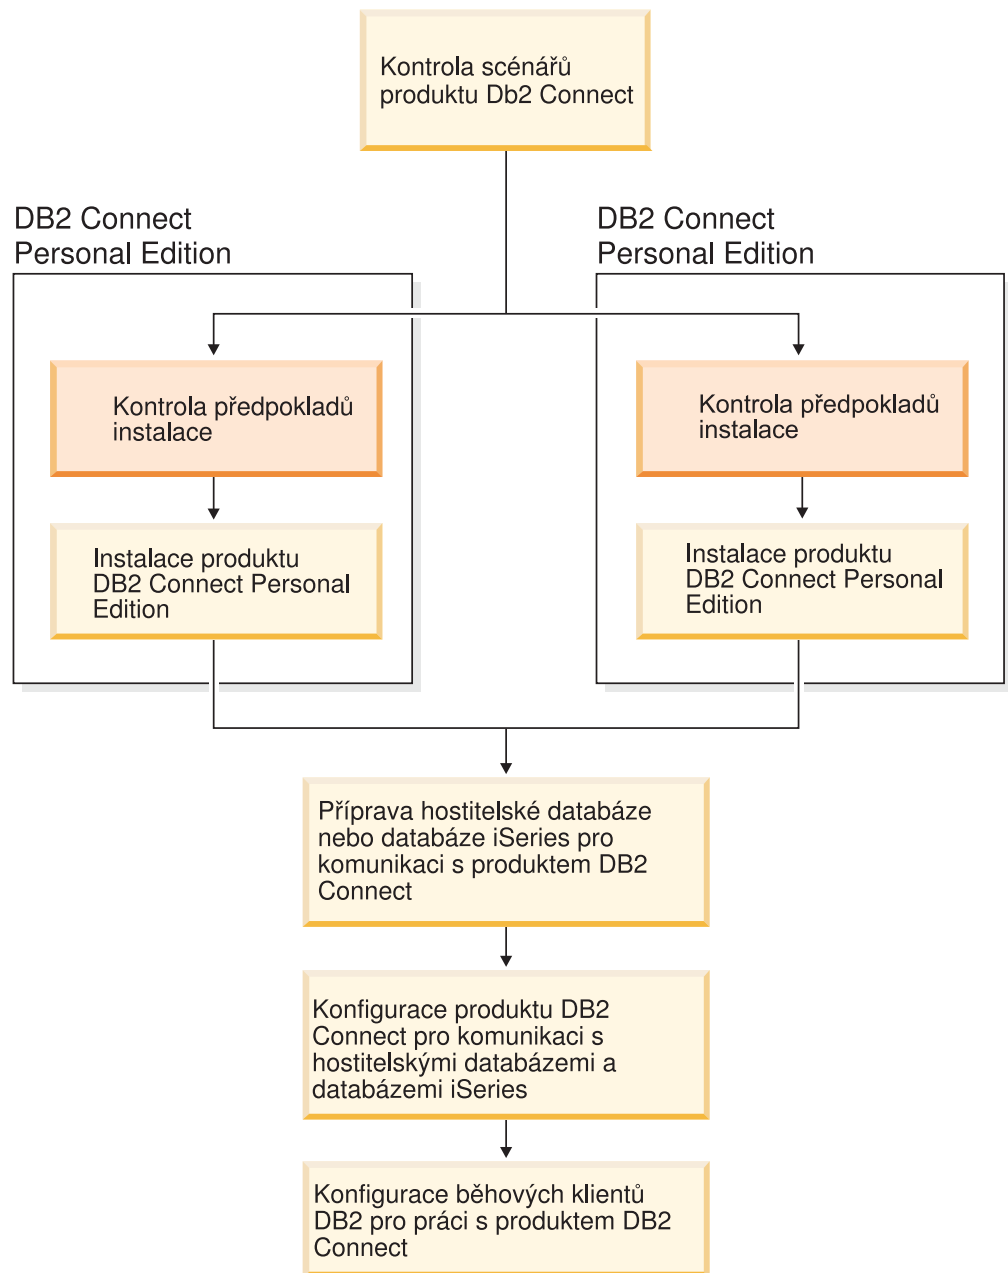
Kontrola scénářů produktu Db2 Connect

DB2 Connect Personal Edition

DB2 Connect Personal Edition

Kontrola předpokladů instalace

Instalace produktu DB2 Connect Personal Edition

Kontrola předpokladů instalace

Instalace produktu DB2 Connect Personal Edition

Příprava hostitelské databáze nebo databáze iSeries pro komunikaci s produktem DB2 Connect

Konfigurace produktu DB2 Connect pro komunikaci s hostitelskými databázemi a databázemi iSeries

Konfigurace běhových klientů DB2 pro práci s produktem DB2 Connect